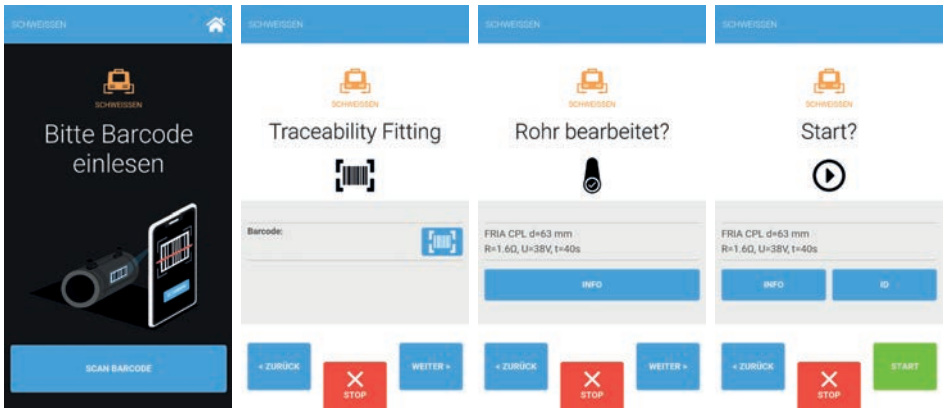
SCHWEISSEN

SCHWEISSEN

Bitte Barcode einlesen

SCAN BARCODE

SCHWEISSEN

SCHWEISSEN

Traceability Fitting

Barcode:

« ZURÜCK

STOP

WEITER »

SCHWEISSEN

SCHWEISSEN

Rohr bearbeitet?

FRIA CPL d=63 mm
R=1.6Ω, U=38V, t=40s

INFO

« ZURÜCK

STOP

WEITER »

SCHWEISSEN

SCHWEISSEN

Start?

FRIA CPL d=63 mm
R=1.6Ω, U=38V, t=40s

INFO

ID

« ZURÜCK

STOP

START